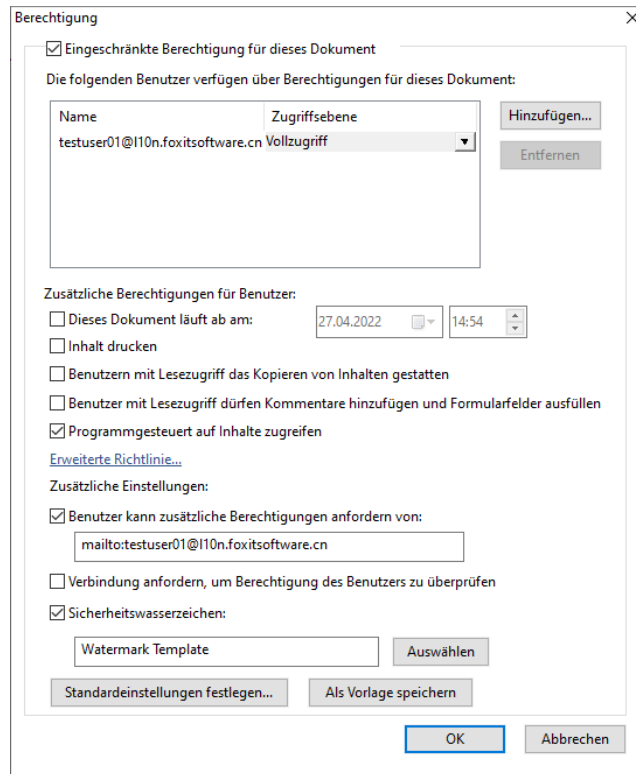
Berechtigung

☑ Eingeschränkte Berechtigung für dieses Dokument

Die folgenden Benutzer verfügen über Berechtigungen für dieses Dokument:

| Name | Zugriffsebene |
|---|---|
| testuser01@l10n.foxitsoftware.cn | Vollzugriff |

Hinzufügen...

Entfernen

Zusätzliche Berechtigungen für Benutzer:

☐ Dieses Dokument läuft ab am: 27.04.2022 14:54

☐ Inhalt drucken

☐ Benutzern mit Lesezugriff das Kopieren von Inhalten gestatten

☐ Benutzer mit Lesezugriff dürfen Kommentare hinzufügen und Formularfelder ausfüllen

☑ Programmgesteuert auf Inhalte zugreifen

Erweiterte Richtlinie...

Zusätzliche Einstellungen:

☑ Benutzer kann zusätzliche Berechtigungen anfordern von:

mailto:testuser01@l10n.foxitsoftware.cn

☐ Verbindung anfordern, um Berechtigung des Benutzers zu überprüfen

☑ Sicherheitswasserzeichen:

Watermark Template

Auswählen

Standardeinstellungen festlegen...

Als Vorlage speichern

OK

Abbrechen